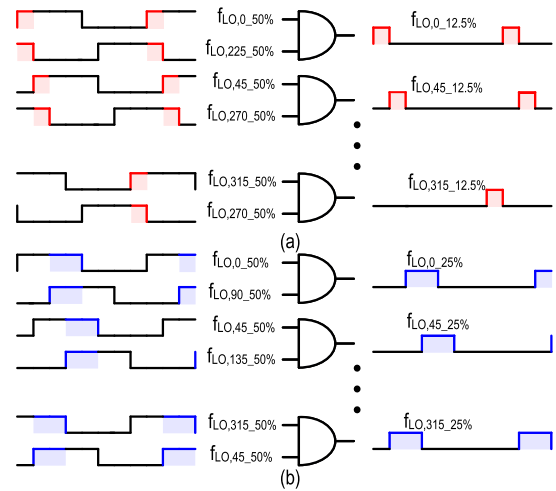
$f_{LO,0\_50\%}$
$f_{LO,225\_50\%}$
$f_{LO,0\_12.5\%}$
$f_{LO,45\_50\%}$
$f_{LO,270\_50\%}$
$f_{LO,45\_12.5\%}$
$f_{LO,315\_50\%}$
$f_{LO,270\_50\%}$
$f_{LO,315\_12.5\%}$
(a)
$f_{LO,0\_50\%}$
$f_{LO,90\_50\%}$
$f_{LO,0\_25\%}$
$f_{LO,45\_50\%}$
$f_{LO,135\_50\%}$
$f_{LO,45\_25\%}$
$f_{LO,315\_50\%}$
$f_{LO,45\_50\%}$
$f_{LO,315\_25\%}$
(b)